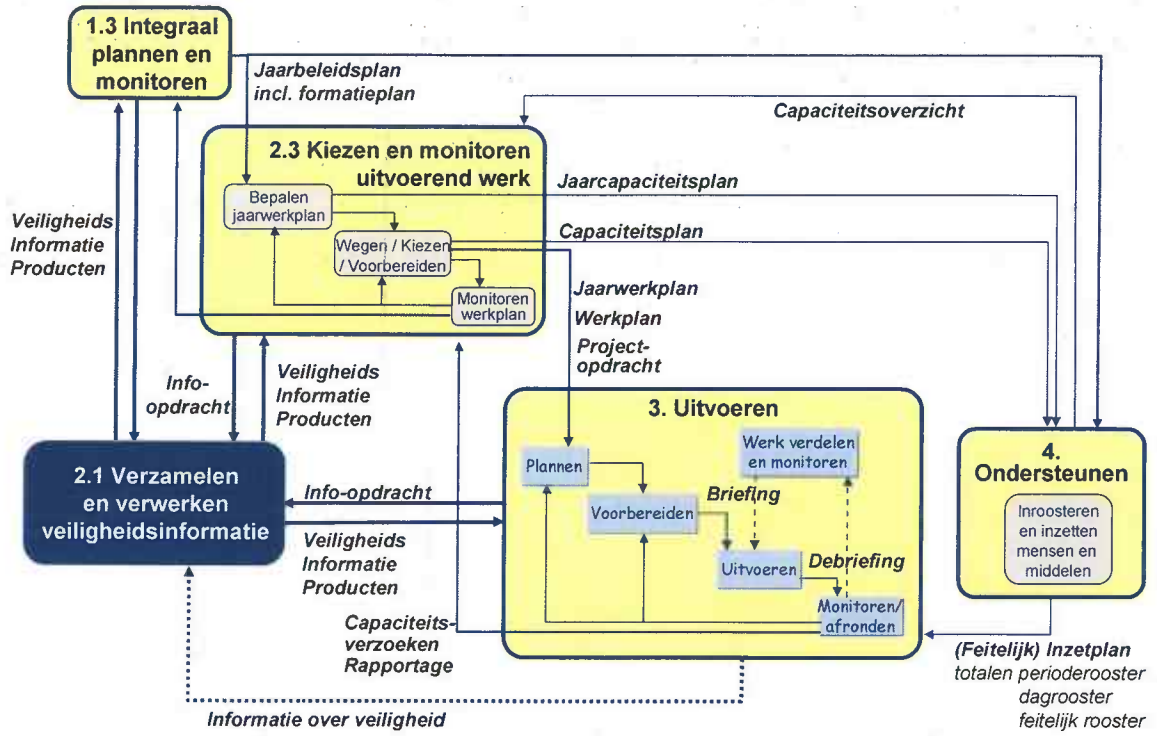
1.3 Integraal plannen en monitoren

Jaarbeleidsplan incl. formatieplan

Capaciteitsoverzicht

2.3 Kiezen en monitoren uitvoerend werk

Bepalen jaarwerkplan

Wegen / Kiezen / Voorbereiden

Monitoren werkplan

Jaarcapaciteitsplan

Capaciteitsplan

Veiligheids Informatie Producten

Jaarwerkplan

Werkplan

Project-opdracht

Info-opdracht

Veiligheids Informatie Producten

3. Uitvoeren

Plannen

Werk verdelen en monitoren

Voorbereiden

Briefing

Uitvoeren

Debriefing

Monitoren/ afronden

4. Ondersteunen

Inroosteren en inzetten mensen en middelen

2.1 Verzamelen en verwerken veiligheidsinformatie

Info-opdracht

Veiligheids Informatie Producten

Capaciteits-verzoeken Rapportage

(Feitelijk) Inzetplan totalen perioderooster dagrooster feitelijk rooster

Informatie over veiligheid